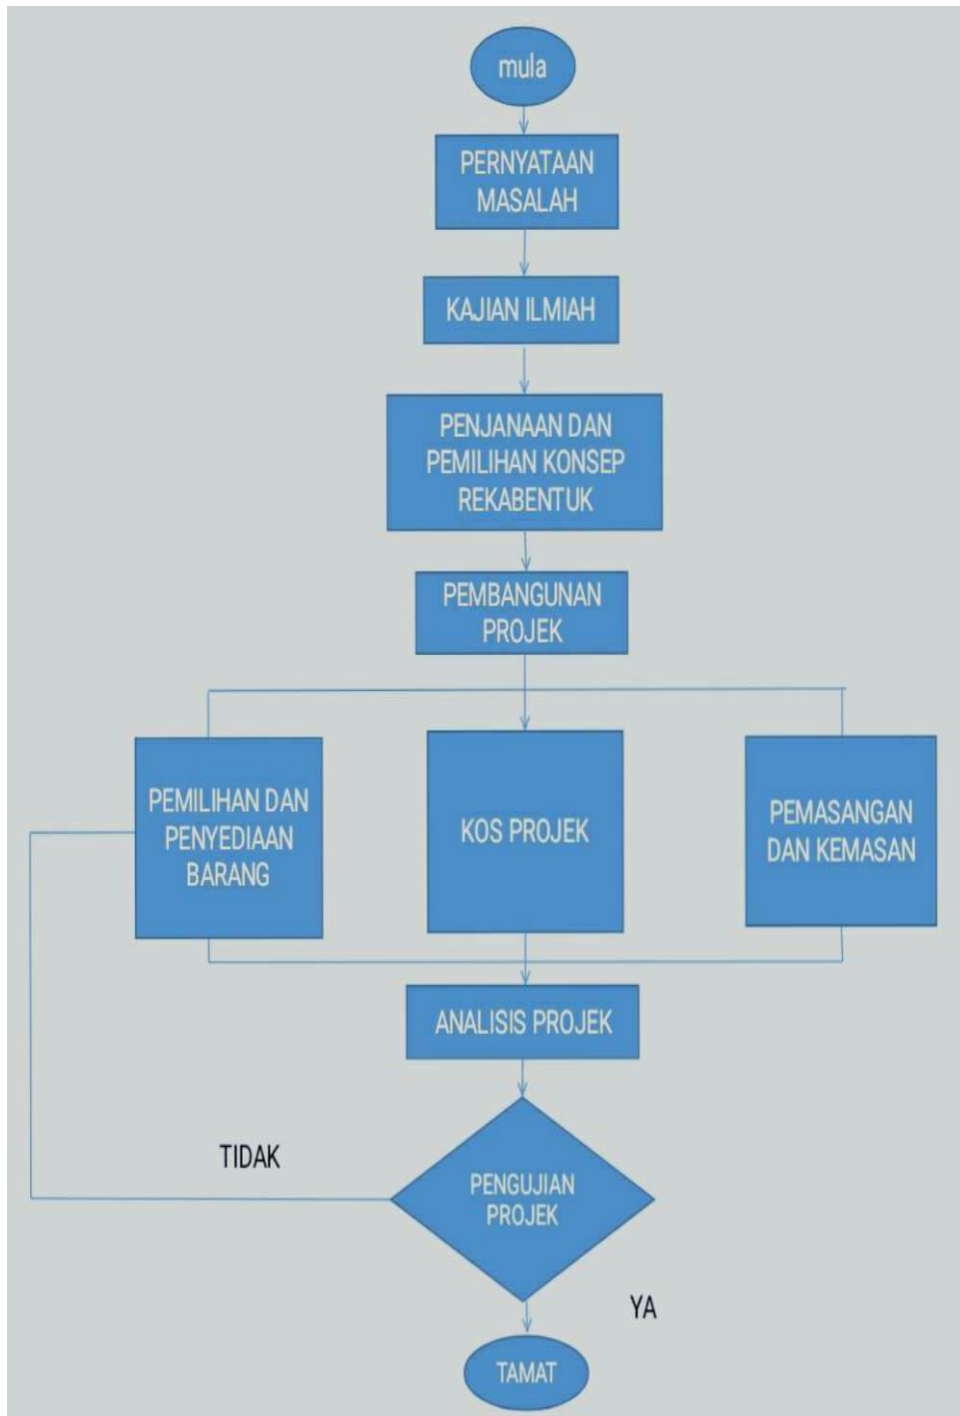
mula

PERNYATAAN MASALAH

KAJIAN ILMIAH

PENJANAAN DAN PEMILIHAN KONSEP REKABENTUK

PEMBANGUNAN PROJEK

PEMILIHAN DAN PENYEDIAAN BARANG

KOS PROJEK

PEMASANGAN DAN KEMASAN

ANALISIS PROJEK

TIDAK

PENGUJIAN PROJEK

YA

TAMAT